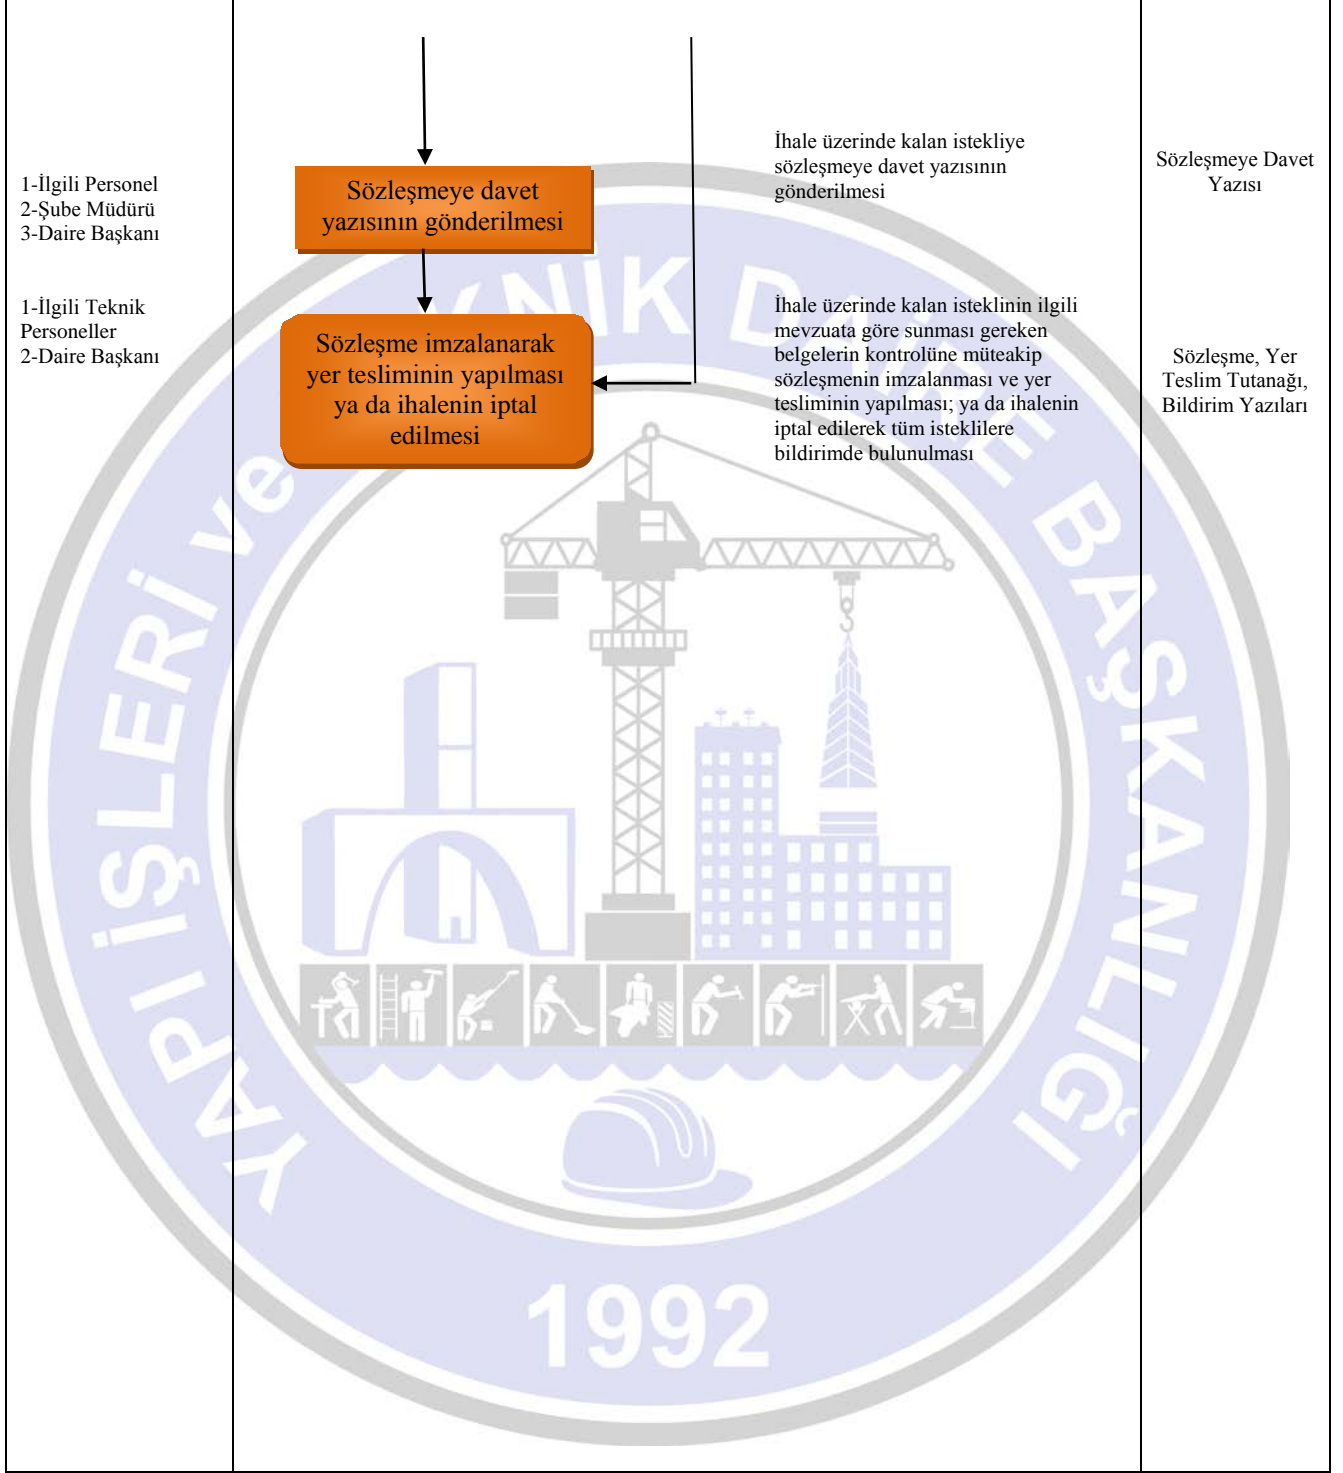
| | | | |
|---|---|---|---|
| 1-İlgili Personel 2-Şube Müdürü 3-Daire Başkanı | Sözleşmeye davet yazısının gönderilmesi | İhale üzerinde kalan istekliye sözleşmeye davet yazısının gönderilmesi | Sözleşmeye Davet Yazısı |
| 1-İlgili Teknik Personeller 2-Daire Başkanı | Sözleşme imzalanarak yer tesliminin yapılması ya da ihalenin iptal edilmesi | İhale üzerinde kalan isteklinin ilgili mevzuata göre sunması gereken belgelerin kontrolüne müteakip sözleşmenin imzalanması ve yer tesliminin yapılması; ya da ihalenin iptal edilerek tüm isteklilere bildirimde bulunulması | Sözleşme, Yer Teslim Tutanağı, Bildirim Yazıları |

YAPI İŞLERİ ve TEKNİK DAİRE BAŞKANLIĞI

1992